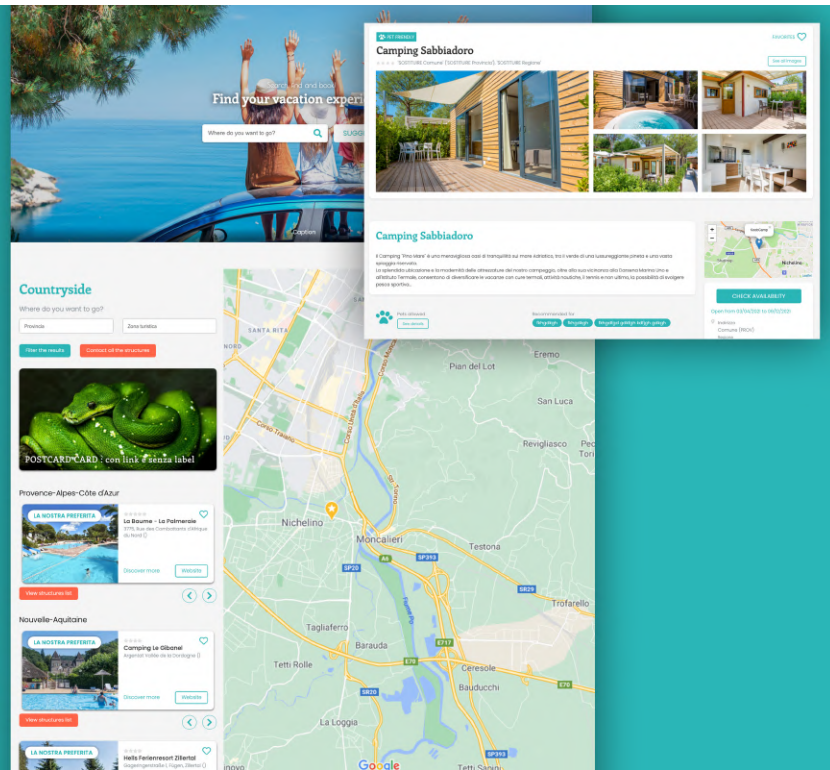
Search and book
Find your vacation experi
Where do you want to go?
SUGG
Caption

PET FRIENDLY
Camping Sabbiadoro
Favorites
*SCRITTURE Comune* *SCRITTURE Provincia*, *SCRITTURE Regione*
See all images

Camping Sabbiadoro
Il Camping "Pino Mare" è uno meraviglioso oasi di tranquillità sul mare Adriatico, tra il verde di una lussureggiante pineta e una vasta spiaggia riservata.
La splendida ubicazione e la modernità delle attrezzature del nostro campeggio, oltre alla sua vicinanza alla Darsena Marina Uno e all'attuale Termale, consentono di diversificare le vacanze con cure termali, attività nautiche, il tennis e non ultimo, la possibilità di svolgere pesca sportiva...
Pets allowed
See details
Recommended by
CHECK AVAILABILITY
Open from 03/04/2020 to 08/10/2020
Indirizzo
Comune (PROV)

Countryside
Where do you want to go?
Provincia
Zona turistica
Filter the results
Contact all the structures
POSTCARD CARD : con link e senza label
Provence-Alpes-Côte d'Azur
LA NOSTRA PREFERITA
La Baume - La Palmeraie
Discover more
Website
View structures list
Nouvelle-Aquitaine
LA NOSTRA PREFERITA
Camping Le Gibanel
Discover more
Website
View structures list
LA NOSTRA PREFERITA
Hells Ferienresort Zillertal

SANTA RITA
NORD
Eremo
Pian del Lot
San Luca
Revigliasco
Nichelino
Moncalieri
Testona
Trofarello
Tagliaferro
Barauda
Tetti Rolle
Ceresole
Bauducchi
La Loggia
Google